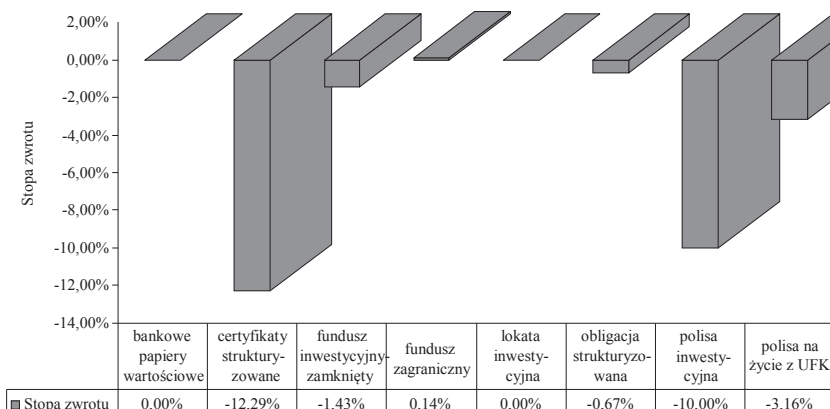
2,00%
0,00%
-2,00%
-4,00%
-6,00%
-8,00%
-10,00%
-12,00%
-14,00%

Stopa zwrotu

| | bankowe papiery wartościowe | certyfikaty strukturyzowane | fundusz inwestycyjny zamknięty | fundusz zagraniczny | lokata inwestycyjna | obligacja strukturyzowana | polisa inwestycyjna | polisa na życie z UFK |
|---|---|---|---|---|---|---|---|---|
| Stopa zwrotu | 0,00% | -12,29% | -1,43% | 0,14% | 0,00% | -0,67% | -10,00% | -3,16% |